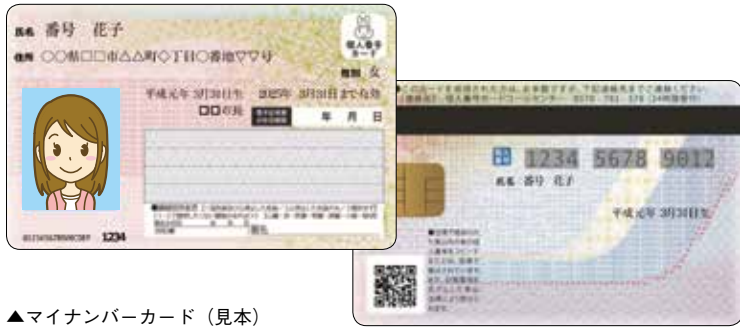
氏名 番号 花子

住所 ○○県□□市△△町◇丁目○番地▽▽号

個人番号カード

性別 女

平成元年 3月31日生 2025年 3月31日まで有効

□□の我

年 月 日

1234

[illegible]

1234 5678 9012

氏名 番号 花子

平成元年 3月31日生

▲マイナンバーカード（見本）